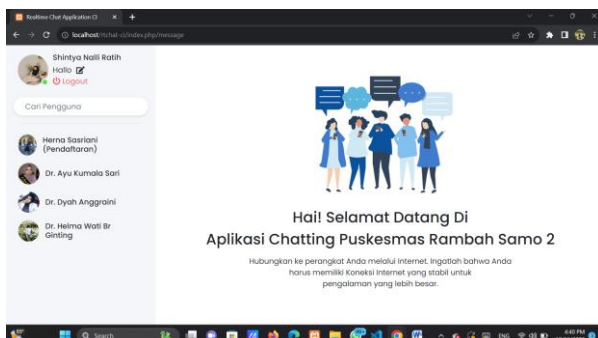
Realtime Chat Application CI

localhost/rchat-ci/index.php/message

Shintya Nalli Ratih
Hallo
Logout

Cari Pengguna

Herna Sasriani (Pendaftaran)

Dr. Ayu Kumala Sari

Dr. Dyah Anggraini

Dr. Helma Wati Br Ginting

Hai! Selamat Datang Di
Aplikasi Chatting Puskesmas Rambah Samo 2

Hubungkan ke perangkat Anda melalui internet. Ingatlah bahwa Anda harus memiliki Koneksi internet yang stabil untuk pengalaman yang lebih besar.

Search

ENG

4:40 PM